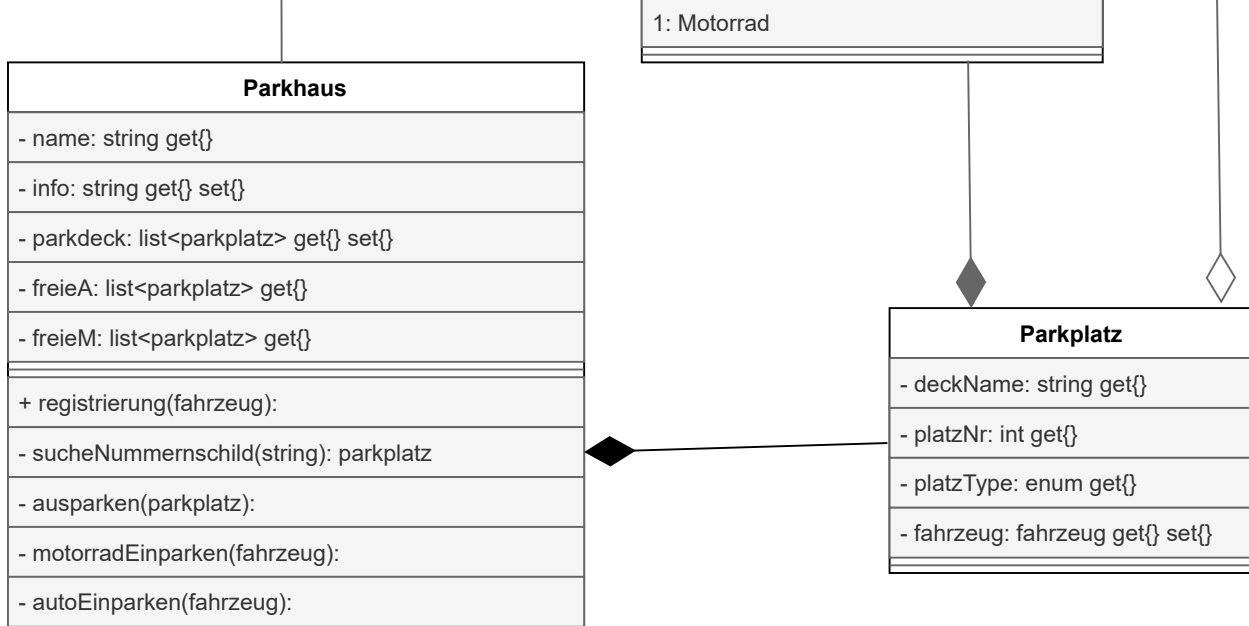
1: Motorrad

Parkhaus

- name: string get{}

- info: string get{} set{}

- parkdeck: list<parkplatz> get{} set{}

- freieA: list<parkplatz> get{}

- freieM: list<parkplatz> get{}

+ registrierung(fahrzeug):

- sucheNummernschild(string): parkplatz

- ausparken(parkplatz):

- motorradEinparken(fahrzeug):

- autoEinparken(fahrzeug):

Parkplatz

- deckName: string get{}

- platzNr: int get{}

- platzType: enum get{}

- fahrzeug: fahrzeug get{} set{}